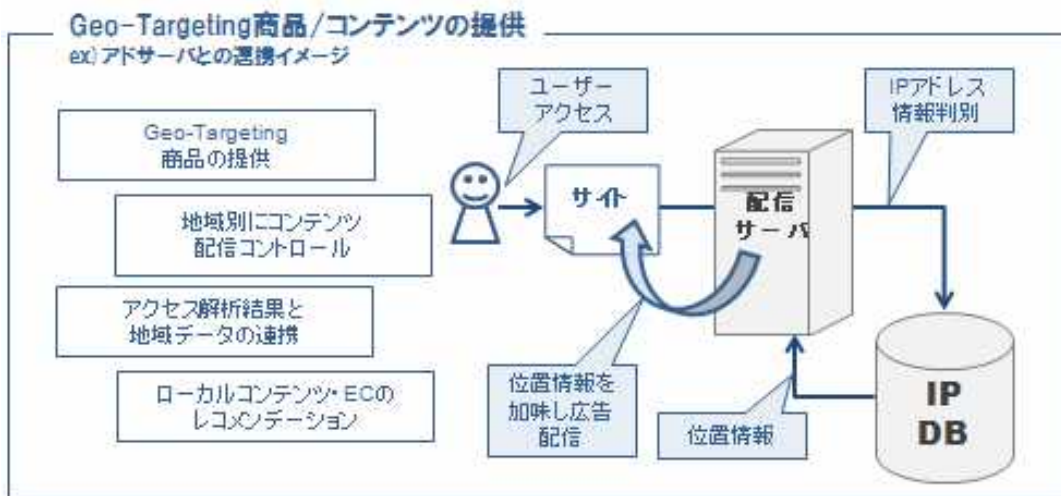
Geo-Targeting商品/コンテンツの提供

ex) アドサーバとの連携イメージ

Geo-Targeting 商品の提供

地域別にコンテンツ配信コントロール

アクセス解析結果と地域データの連携

ローカルコンテンツ・ECのレコメンデーション

ユーザーアクセス

サイト

配信サーバ

IPアドレス情報判別

IP DB

位置情報を加味し広告配信

位置情報